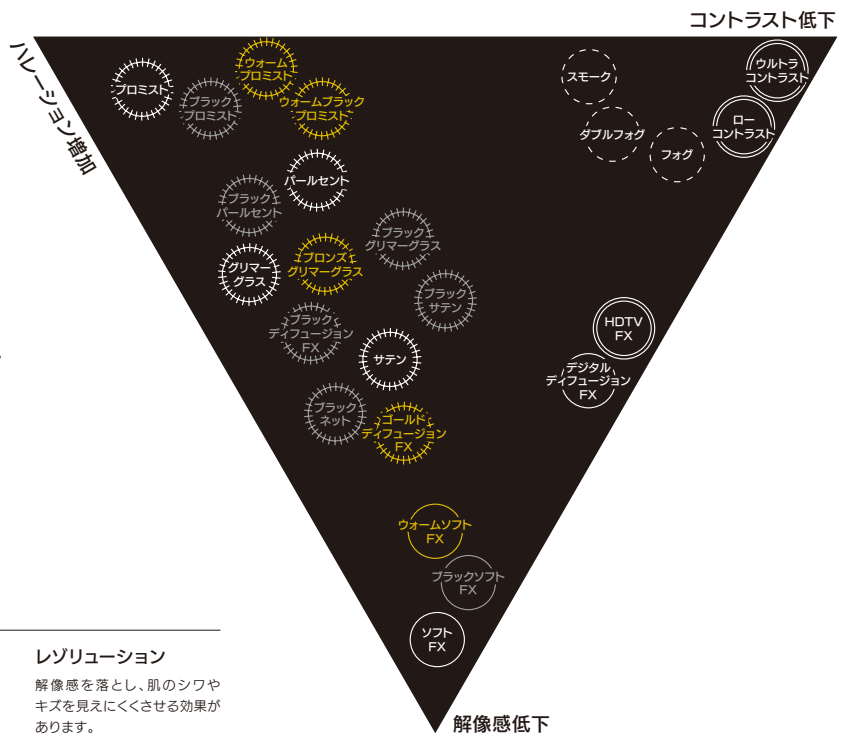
コントラスト低下

ハレーション増加

プロミスト

ウォーム
プロミスト

ブラック
プロミスト

ウォームブラック
プロミスト

スモーク

ウルトラ
コントラスト

ダブルフォグ

フォグ

ロー
コントラスト

パールセント

ブラック
パールセント

ブラック
グリマーグラス

グリマー
グラス

ブロンズ
グリマーグラス

ブラック
サテン

ブラック
ディフュージョン
FX

HDTV
FX

サテン

デジタル
ディフュージョン
FX

ブラック
ネット

ゴールド
ディフュージョン
FX

ウォームソフト
FX

ブラックソフト
FX

ソフト
FX

レゾリューション

解像感を落とし、肌のシワやキズを見えにくくさせる効果があります。

解像感低下